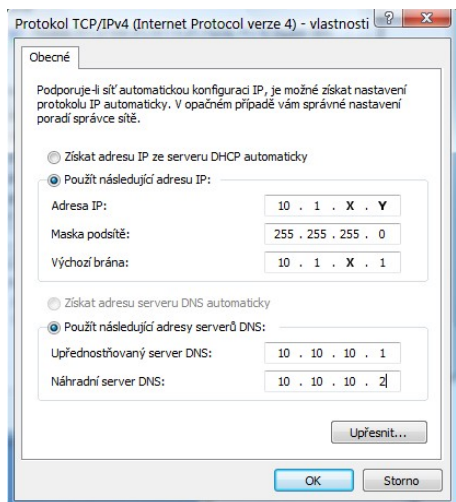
Protokol TCP/IPv4 (Internet Protocol verze 4) - vlastnosti ? X

Obecné

Podporuje-li síť automatickou konfiguraci IP, je možné získat nastavení protokolu IP automaticky. V opačném případě vám správné nastavení poradí správce sítě.

Získat adresu IP ze serveru DHCP automaticky

Použít následující adresu IP:

Adresa IP: 10 . 1 . X . Y

Maska podsítě: 255 . 255 . 255 . 0

Výchozí brána: 10 . 1 . X . 1

Získat adresu serveru DNS automaticky

Použít následující adresy serverů DNS:

Upřednostňovaný server DNS: 10 . 10 . 10 . 1

Náhradní server DNS: 10 . 10 . 10 . 2

Upřesnit...

OK Storno